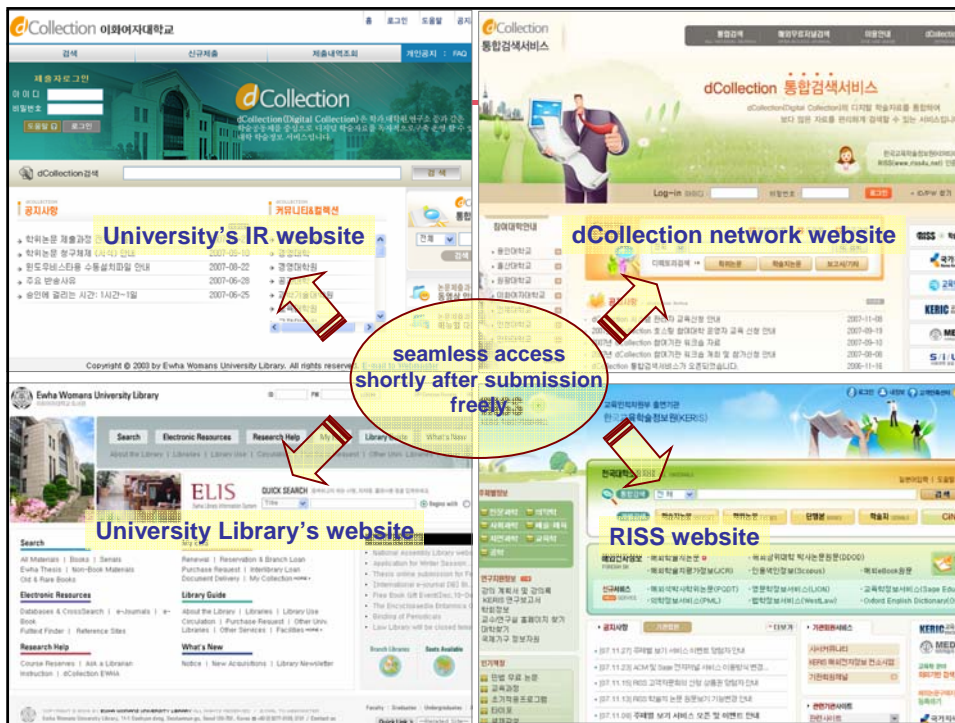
dCollection 이화여자대학교

검색 신규제출 제출내역조회 개인공지 FAQ

제출자료인 아이디 비밀번호 도움말 로그인

dCollection

dCollection검색 검색

공지사항

커뮤니티&협력센

University's IR website

학위논문 제출과정
학위논문 정구제계
원도우비스타용 수동설치파일 안내 2007-08-22
주요 변동사항 2007-08-28
승인에 걸리는 시간: 1시간~1일 2007-06-25

경영대학원

Copyright © 2003 by Ewha Womans University Library. All rights reserved

dCollection 통합검색서비스

dCollection 통합검색서비스

Log-in

dCollection network website

참여대학안내

KERIS

seamless access shortly after submission freely

Ewha Womans University Library

Search Electronic Resources Research Help

ELIS

QUICK SEARCH

University Library's website

Search
Electronic Resources
Library Guide
Research Help
What's New

한국교육학술정보원(KERIS)

RISS website

검색

공지사항